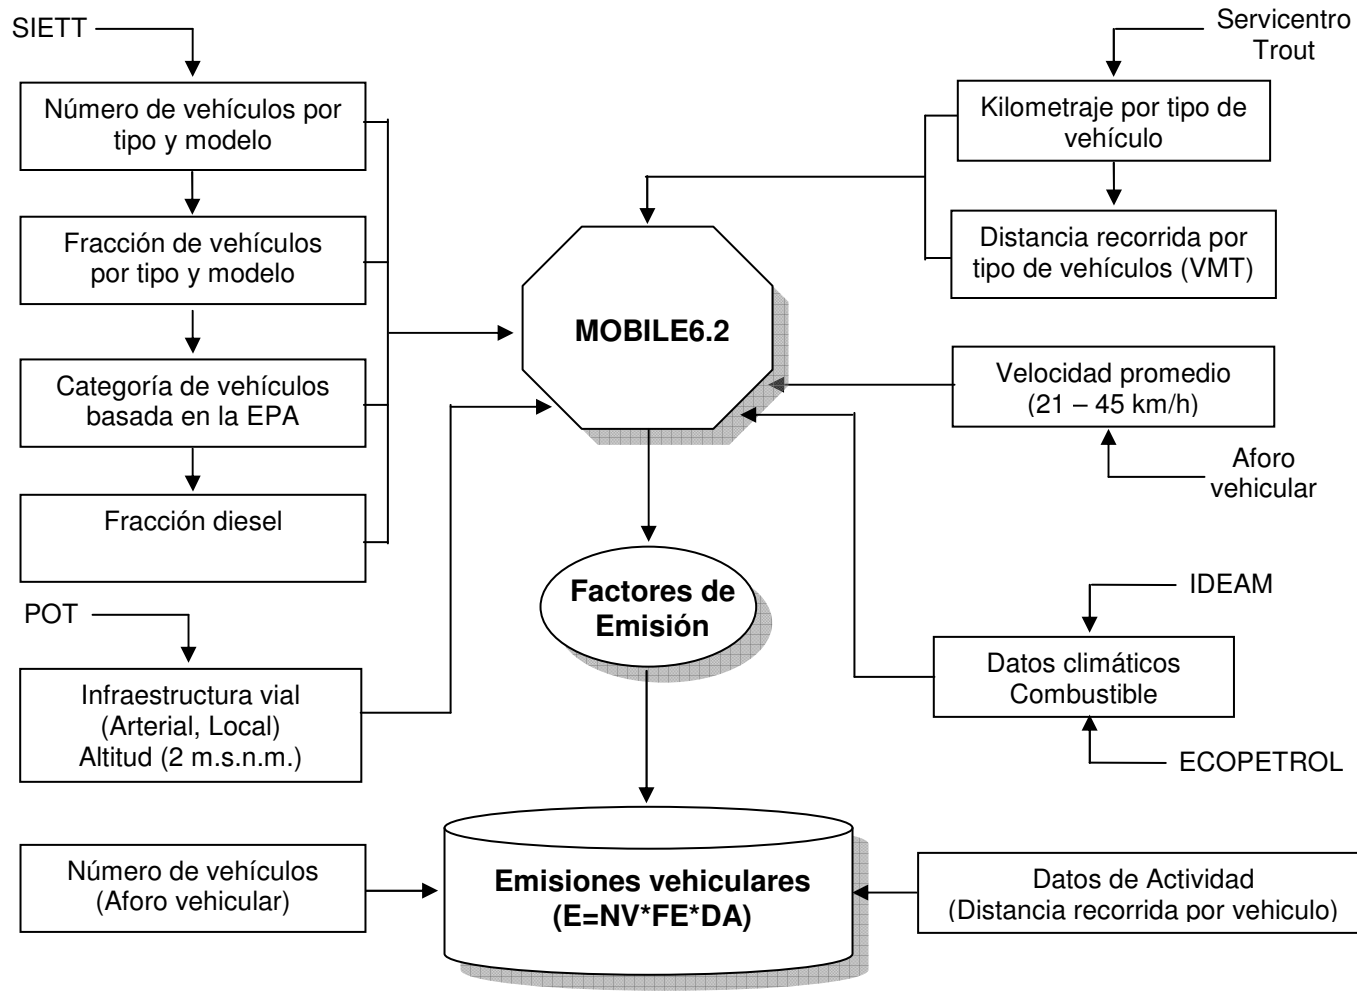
SIETT

Número de vehículos por tipo y modelo

Fracción de vehículos por tipo y modelo

Categoría de vehículos basada en la EPA

Fracción diesel

POT

Infraestructura vial (Arterial, Local) Altitud (2 m.s.n.m.)

Servicentro Trout

Kilometraje por tipo de vehículo

Distancia recorrida por tipo de vehículos (VMT)

MOBILE6.2

Velocidad promedio (21 – 45 km/h)

Aforo vehicular

Factores de Emisión

IDEAM

Datos climáticos Combustible

ECOPETROL

Número de vehículos (Aforo vehicular)

Emisiones vehiculares (E=NV*FE*DA)

Datos de Actividad (Distancia recorrida por vehiculo)